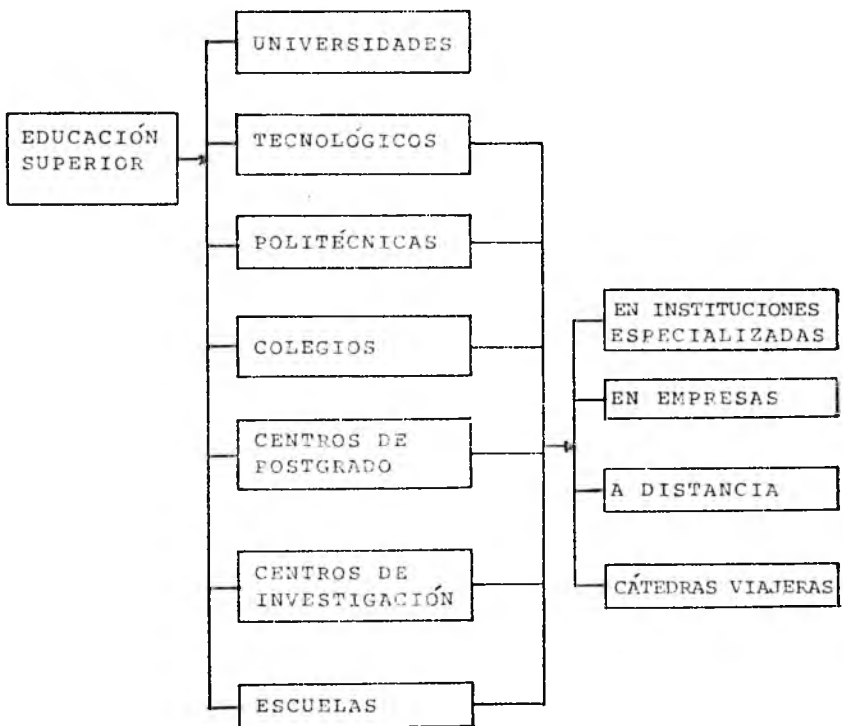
EDUCACIÓN SUPERIOR

UNIVERSIDADES

TECNOLÓGICOS

POLITÉCNICAS

COLEGIOS

CENTROS DE POSTGRADO

CENTROS DE INVESTIGACIÓN

ESCUELAS

EN INSTITUCIONES ESPECIALIZADAS

EN EMPRESAS

A DISTANCIA

CÁTEDRAS VIAJERAS